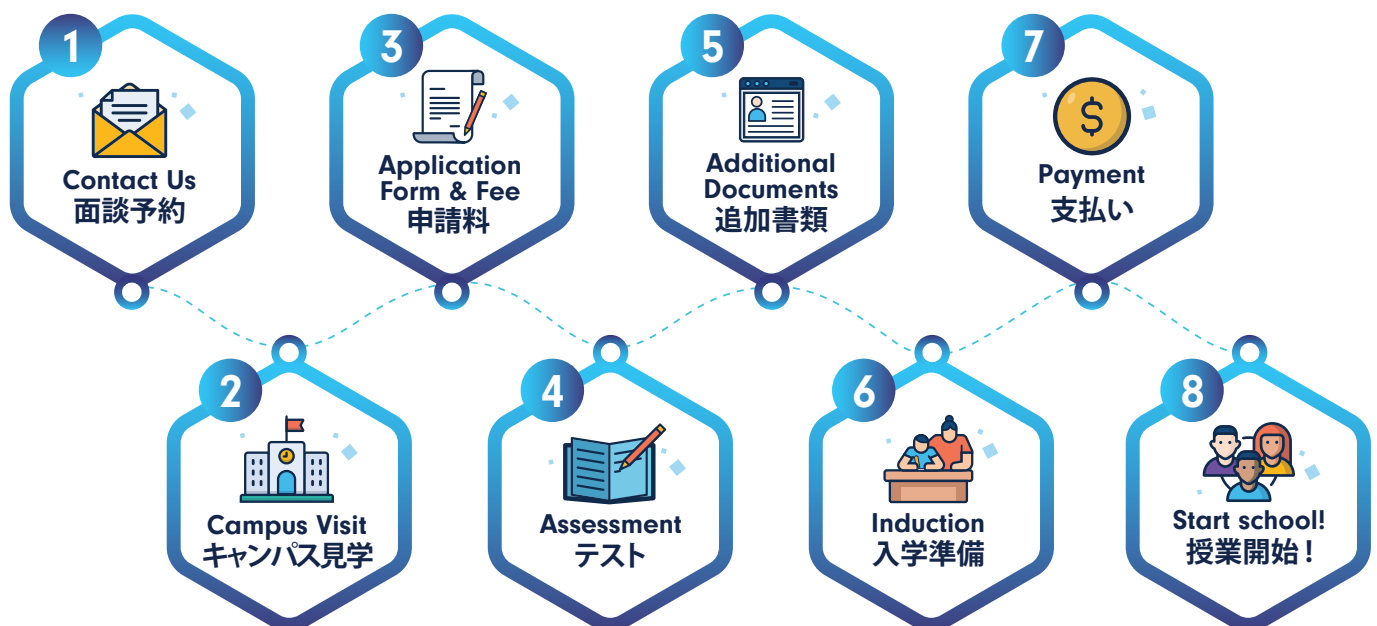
1
Contact Us
面談予約

3
Application Form & Fee
申請料

5
Additional Documents
追加書類

7
$
Payment
支払い

2
Campus Visit
キャンパス見学

4
Assessment
テスト

6
Induction
入学準備

8
Start school!
授業開始！